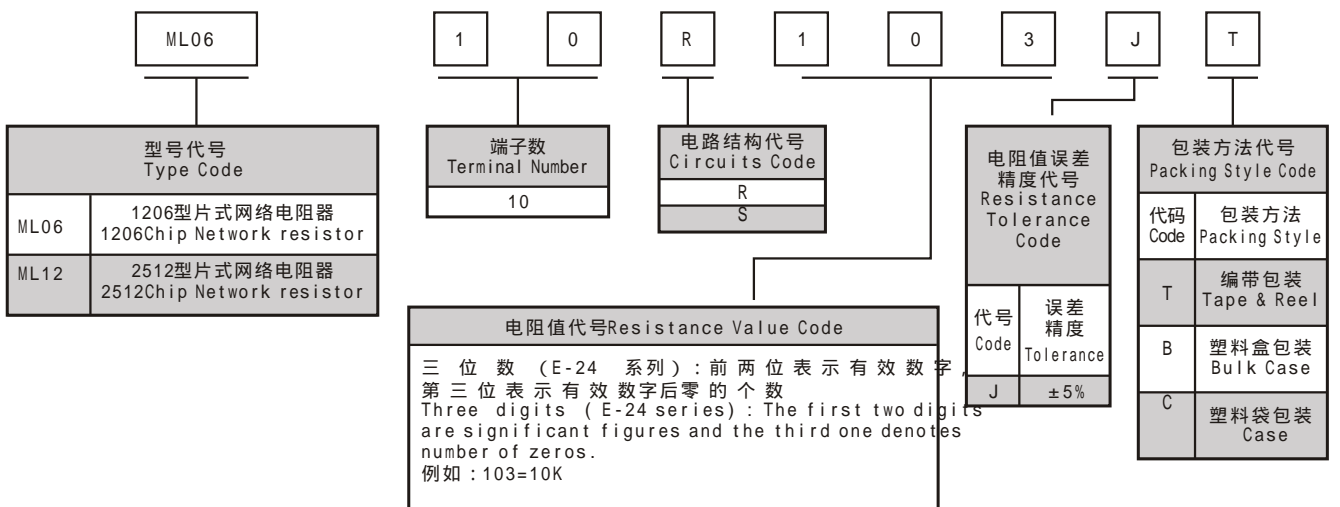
ML06

1 0 R 1 0 3 J T

型号代号
Type Code

| ML06 | 1206型片式网络电阻器 1206Chip Network resistor |
|---|---|
| ML12 | 2512型片式网络电阻器 2512Chip Network resistor |

端子数
Terminal Number

10

电路结构代号
Circuits Code

R
S

电阻值代号Resistance Value Code

三 位 数 (E-24 系列):前两位表示有效数字,第三位表示有效数字后零的个数
Three digits (E-24 series): The first two digits are significant figures and the third one denotes number of zeros.
例如:103=10K

电阻值误差精度代号
Resistance Tolerance Code

| 代号 Code | 误差精度 Tolerance |
|---|---|
| J | ±5% |

包装方法代号
Packing Style Code

| 代码 Code | 包装方法 Packing Style |
|---|---|
| T | 编带包装 Tape & Reel |
| B | 塑料盒包装 Bulk Case |
| C | 塑料袋包装 Case |